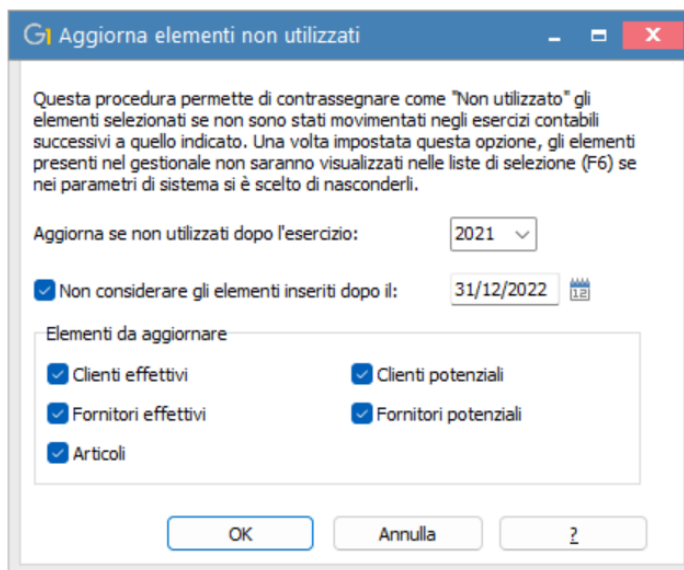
Aggiorna elementi non utilizzati

Questa procedura permette di contrassegnare come "Non utilizzato" gli elementi selezionati se non sono stati movimentati negli esercizi contabili successivi a quello indicato. Una volta impostata questa opzione, gli elementi presenti nel gestionale non saranno visualizzati nelle liste di selezione (F6) se nei parametri di sistema si è scelto di nasconderli.

Aggiorna se non utilizzati dopo l'esercizio: 2021

Non considerare gli elementi inseriti dopo il: 31/12/2022

Elementi da aggiornare

Clienti effettivi
Clienti potenziali
Fornitori effettivi
Fornitori potenziali
Articoli

OK
Annulla
?